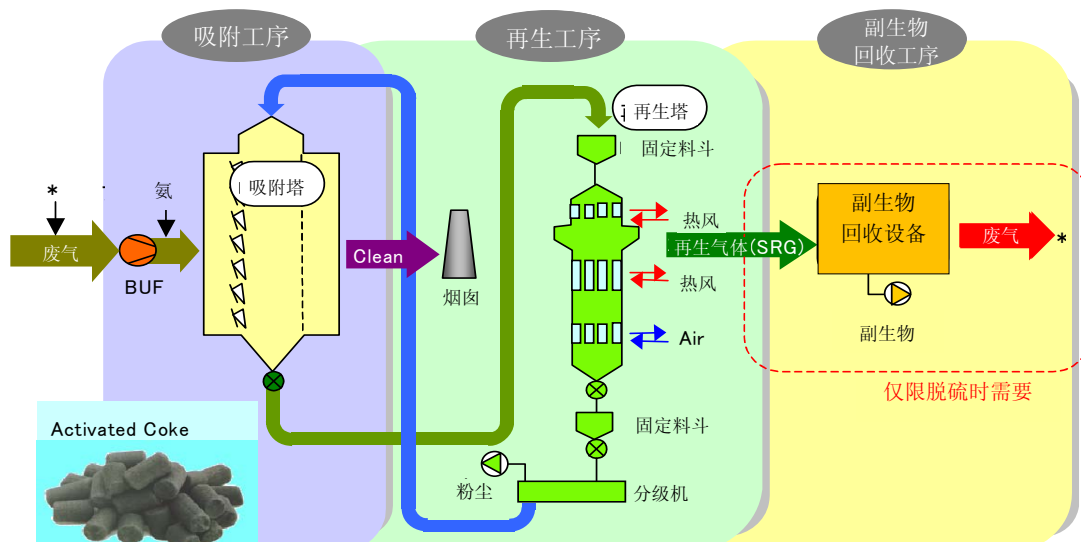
吸附工序

再生工序

副生物回收工序

*

废气

BUF

氨

吸附塔

Clean

烟囱

Activated Coke

再生塔

固定料斗

热风

再生气体(SRG)

热风

Air

固定料斗

粉尘

分级机

副生物回收设备

废气

*

副生物

仅限脱硫时需要